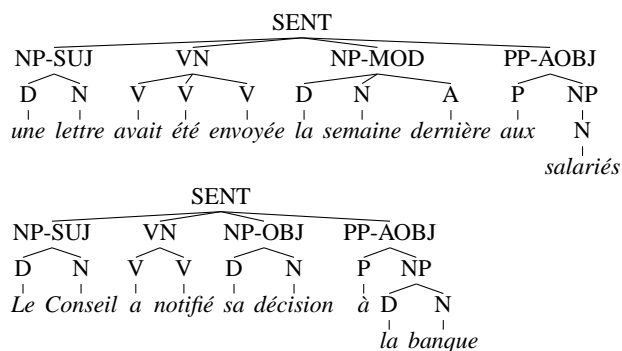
SENT
NP-SUJ VN NP-MOD PP-AOBJ
D N V V V D N A P NP
N
*une lettre avait été envoyée la semaine dernière aux*
*salariés*

SENT
NP-SUJ VN NP-OBJ PP-AOBJ
D N V V D N P NP
D N
*Le Conseil a notifié sa décision à*
*la banque*